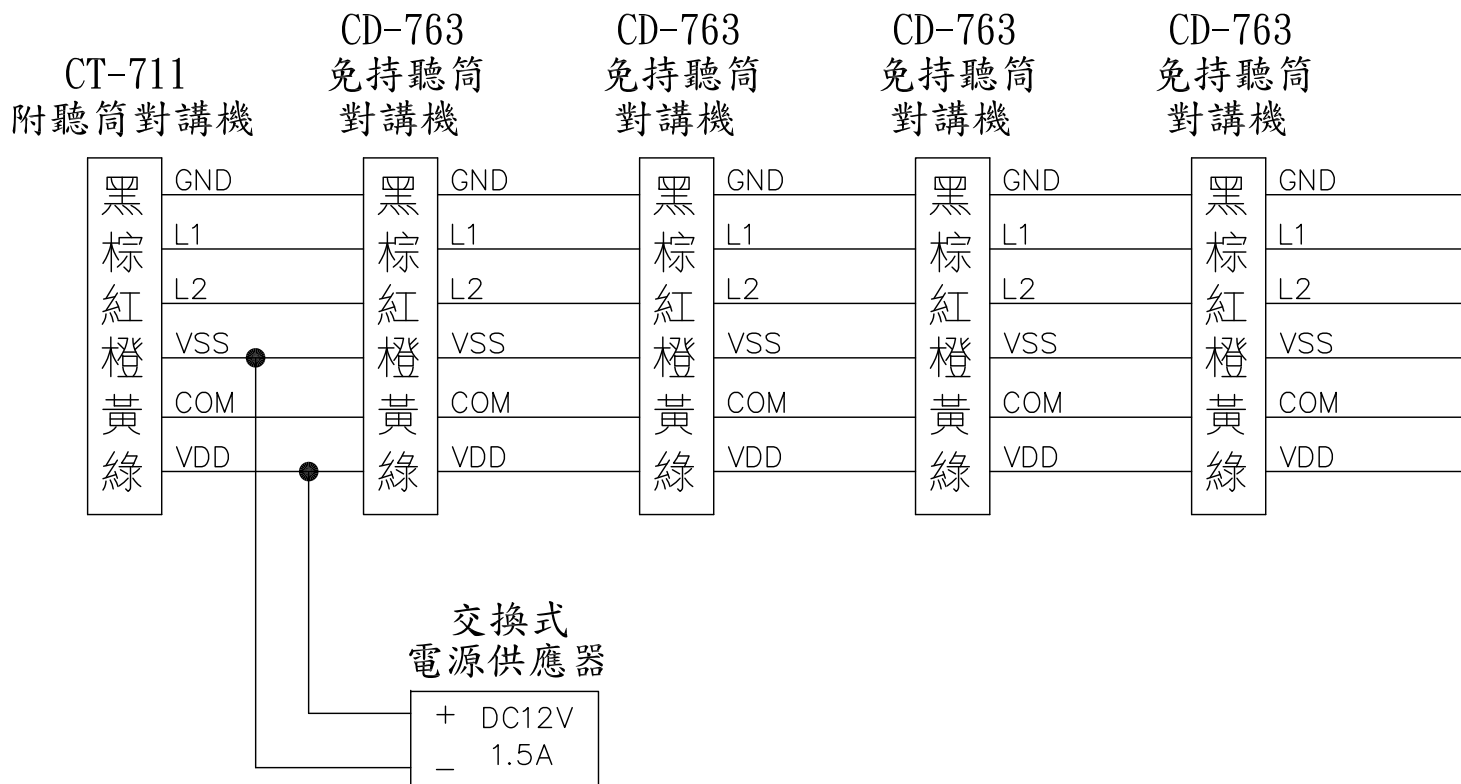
CT-711
附聽筒對講機

CD-763
免持聽筒
對講機

CD-763
免持聽筒
對講機

CD-763
免持聽筒
對講機

CD-763
免持聽筒
對講機

黑 GND
棕 L1
紅 L2
橙 VSS
黃 COM
綠 VDD

黑 GND
棕 L1
紅 L2
橙 VSS
黃 COM
綠 VDD

黑 GND
棕 L1
紅 L2
橙 VSS
黃 COM
綠 VDD

黑 GND
棕 L1
紅 L2
橙 VSS
黃 COM
綠 VDD

黑 GND
棕 L1
紅 L2
橙 VSS
黃 COM
綠 VDD

交換式
電源供應器

+ DC12V
_ 1.5A